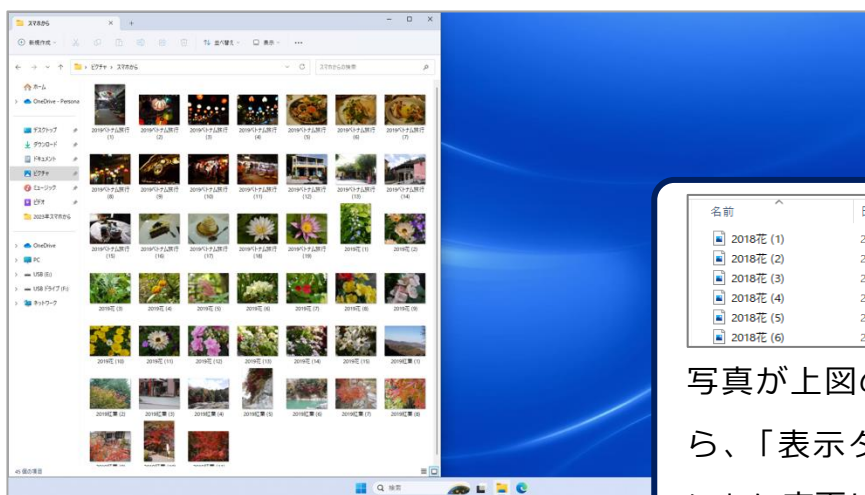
スマホから
+
新規作成
並べ替え
表示
...
ピクチャ > スマホから
スマホからの検索
ホーム
OneDrive - Persona
デスクトップ
ダウンロード
ドキュメント
ピクチャ
ミュージック
ビデオ
2025年スマホから
OneDrive
PC
USB (E:)
USB ドライブ (F:)
ネットワーク

2019ベトナム旅行 (1)
2019ベトナム旅行 (2)
2019ベトナム旅行 (3)
2019ベトナム旅行 (4)
2019ベトナム旅行 (5)
2019ベトナム旅行 (6)
2019ベトナム旅行 (7)
2019ベトナム旅行 (8)
2019ベトナム旅行 (9)
2019ベトナム旅行 (10)
2019ベトナム旅行 (11)
2019ベトナム旅行 (12)
2019ベトナム旅行 (13)
2019ベトナム旅行 (14)
2019ベトナム旅行 (15)
2019ベトナム旅行 (16)
2019ベトナム旅行 (17)
2019ベトナム旅行 (18)
2019ベトナム旅行 (19)
2019花 (1)
2019花 (2)
2019花 (3)
2019花 (4)
2019花 (5)
2019花 (6)
2019花 (7)
2019花 (8)
2019花 (9)
2019花 (10)
2019花 (11)
2019花 (12)
2019花 (13)
2019花 (14)
2019花 (15)
2019紅葉 (1)
2019紅葉 (2)
2019紅葉 (3)
2019紅葉 (4)
2019紅葉 (5)
2019紅葉 (6)
2019紅葉 (7)
2019紅葉 (8)
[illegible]
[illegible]
45 個の項目

検索

名前
2018花 (1)
2018花 (2)
2018花 (3)
2018花 (4)
2018花 (5)
2018花 (6)

写真が上図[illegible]
ら、「表示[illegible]